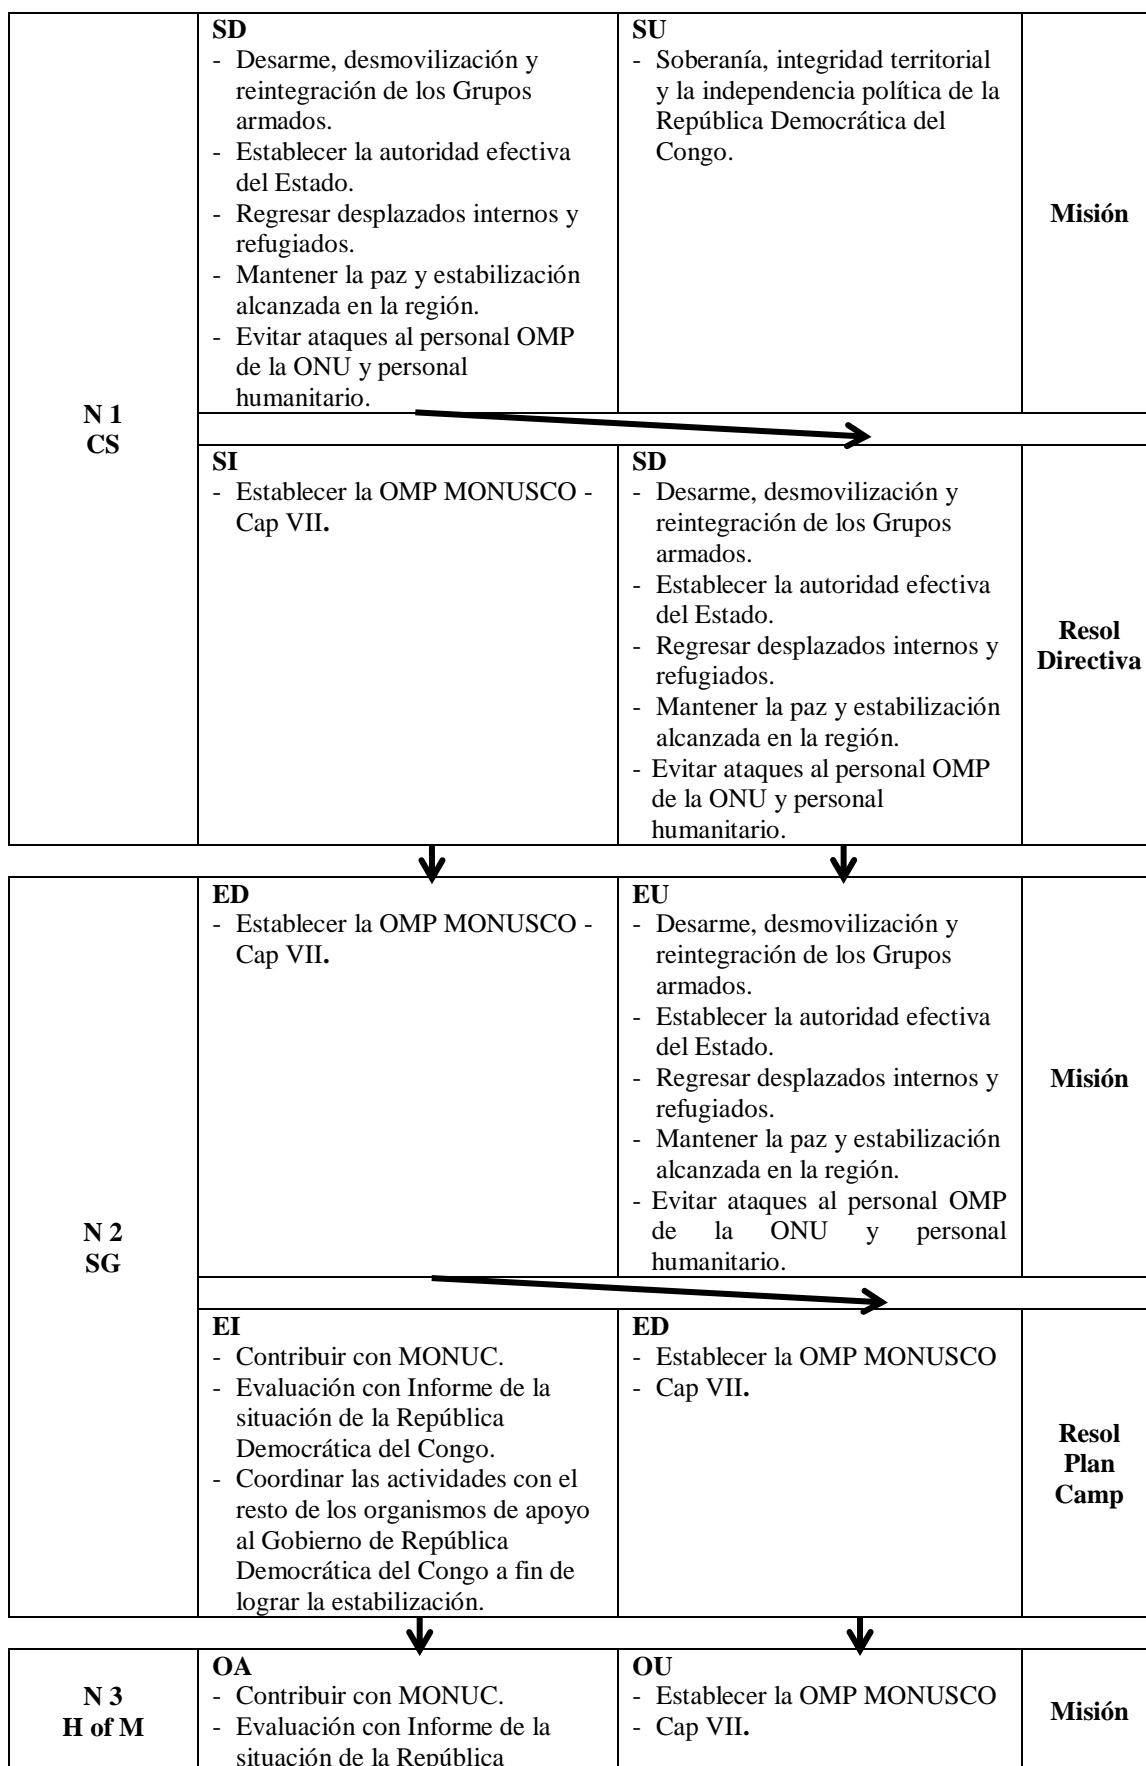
| | | | |
|---|---|---|---|
| **N 1 CS** | **SD**<br>- Desarme, desmovilización y reintegración de los Grupos armados.<br>- Establecer la autoridad efectiva del Estado.<br>- Regresar desplazados internos y refugiados.<br>- Mantener la paz y estabilización alcanzada en la región.<br>- Evitar ataques al personal OMP de la ONU y personal humanitario. | **SU**<br>- Soberanía, integridad territorial y la independencia política de la República Democrática del Congo. | **Misión** |
| | **SI**<br>- Establecer la OMP MONUSCO - Cap VII**.** | **SD**<br>- Desarme, desmovilización y reintegración de los Grupos armados.<br>- Establecer la autoridad efectiva del Estado.<br>- Regresar desplazados internos y refugiados.<br>- Mantener la paz y estabilización alcanzada en la región.<br>- Evitar ataques al personal OMP de la ONU y personal humanitario. | **Resol Directiva** |

| | | | |
|---|---|---|---|
| **N 2 SG** | **ED**<br>- Establecer la OMP MONUSCO - Cap VII**.** | **EU**<br>- Desarme, desmovilización y reintegración de los Grupos armados.<br>- Establecer la autoridad efectiva del Estado.<br>- Regresar desplazados internos y refugiados.<br>- Mantener la paz y estabilización alcanzada en la región.<br>- Evitar ataques al personal OMP de la ONU y personal humanitario. | **Misión** |
| | **EI**<br>- Contribuir con MONUC.<br>- Evaluación con Informe de la situación de la República Democrática del Congo.<br>- Coordinar las actividades con el resto de los organismos de apoyo al Gobierno de República Democrática del Congo a fin de lograr la estabilización. | **ED**<br>- Establecer la OMP MONUSCO<br>- Cap VII**.** | **Resol Plan Camp** |

| | | | |
|---|---|---|---|
| **N 3 H of M** | **OA**<br>- Contribuir con MONUC.<br>- Evaluación con Informe de la situación de la República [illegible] | **OU**<br>- Establecer la OMP MONUSCO<br>- Cap VII**.** | **Misión** |